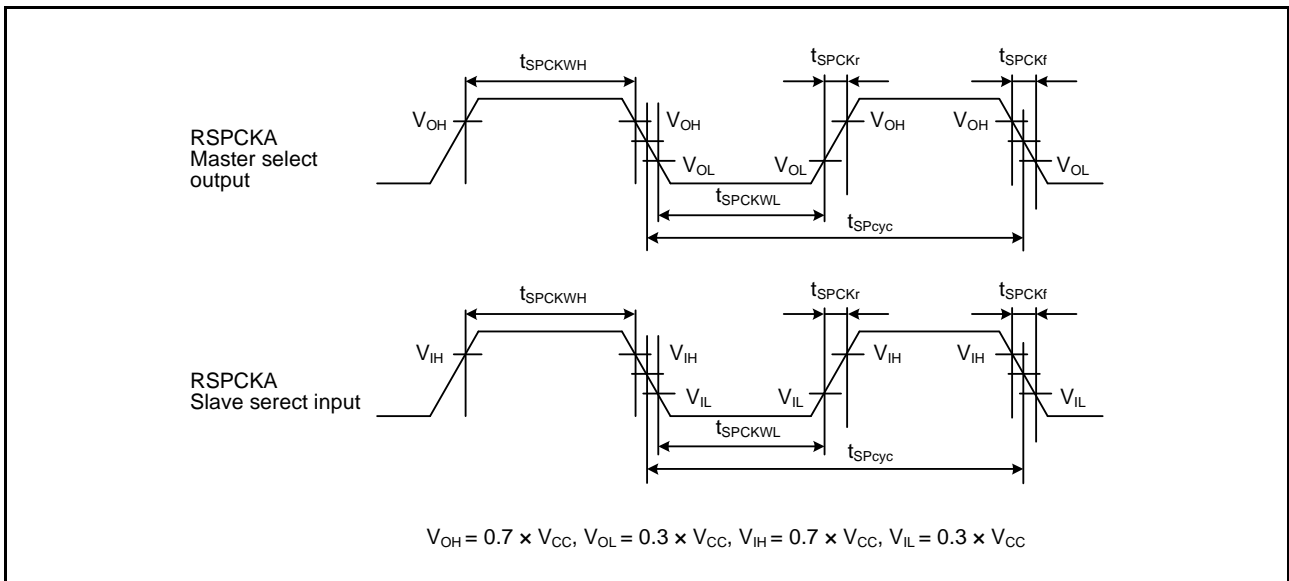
$t_{SPCKWH}$ $t_{SPCKr}$ $t_{SPCKf}$

RSPCKA
Master select output

$V_{OH}$ $V_{OH}$ $V_{OL}$ $V_{OL}$ $V_{OH}$ $V_{OH}$ $V_{OL}$

$t_{SPCKWL}$

$t_{SPcyc}$

$t_{SPCKWH}$ $t_{SPCKr}$ $t_{SPCKf}$

RSPCKA
Slave serect input

$V_{IH}$ $V_{IH}$ $V_{IL}$ $V_{IL}$ $V_{IH}$ $V_{IH}$ $V_{IL}$

$t_{SPCKWL}$

$t_{SPcyc}$

$V_{OH} = 0.7 \times V_{CC}$, $V_{OL} = 0.3 \times V_{CC}$, $V_{IH} = 0.7 \times V_{CC}$, $V_{IL} = 0.3 \times V_{CC}$